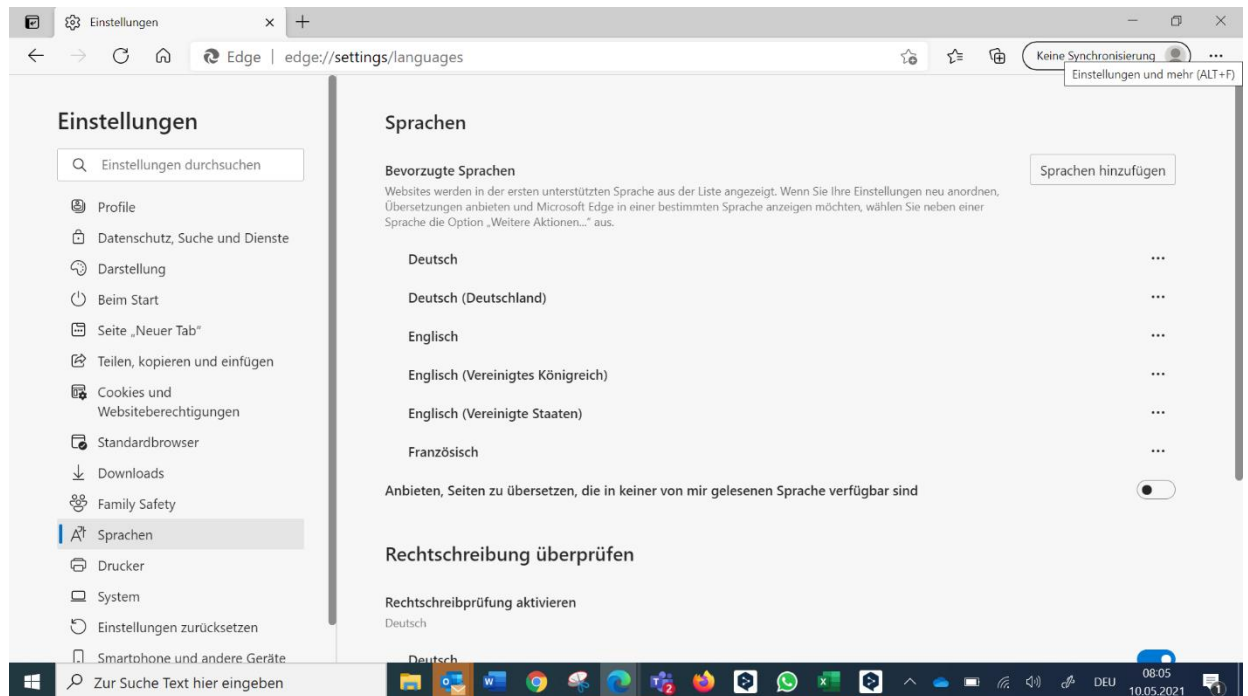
Einstellungen ×

Edge | edge://settings/languages

Keine Synchronisierung ...

Einstellungen und mehr (ALT+F)

Einstellungen

Einstellungen durchsuchen

Profile

Datenschutz, Suche und Dienste

Darstellung

Beim Start

Seite „Neuer Tab"

Teilen, kopieren und einfügen

Cookies und Websiteberechtigungen

Standardbrowser

Downloads

Family Safety

Sprachen

Drucker

System

Einstellungen zurücksetzen

Smartphone und andere Geräte

Sprachen

Bevorzugte Sprachen

Sprachen hinzufügen

Websites werden in der ersten unterstützten Sprache aus der Liste angezeigt. Wenn Sie Ihre Einstellungen neu anordnen, Übersetzungen anbieten und Microsoft Edge in einer bestimmten Sprache anzeigen möchten, wählen Sie neben einer Sprache die Option „Weitere Aktionen..." aus.

Deutsch ...

Deutsch (Deutschland) ...

Englisch ...

Englisch (Vereinigtes Königreich) ...

Englisch (Vereinigte Staaten) ...

Französisch ...

Anbieten, Seiten zu übersetzen, die in keiner von mir gelesenen Sprache verfügbar sind

Rechtschreibung überprüfen

Rechtschreibprüfung aktivieren

Deutsch

Deutsch

Zur Suche Text hier eingeben

DEU 08:05 10.05.2021